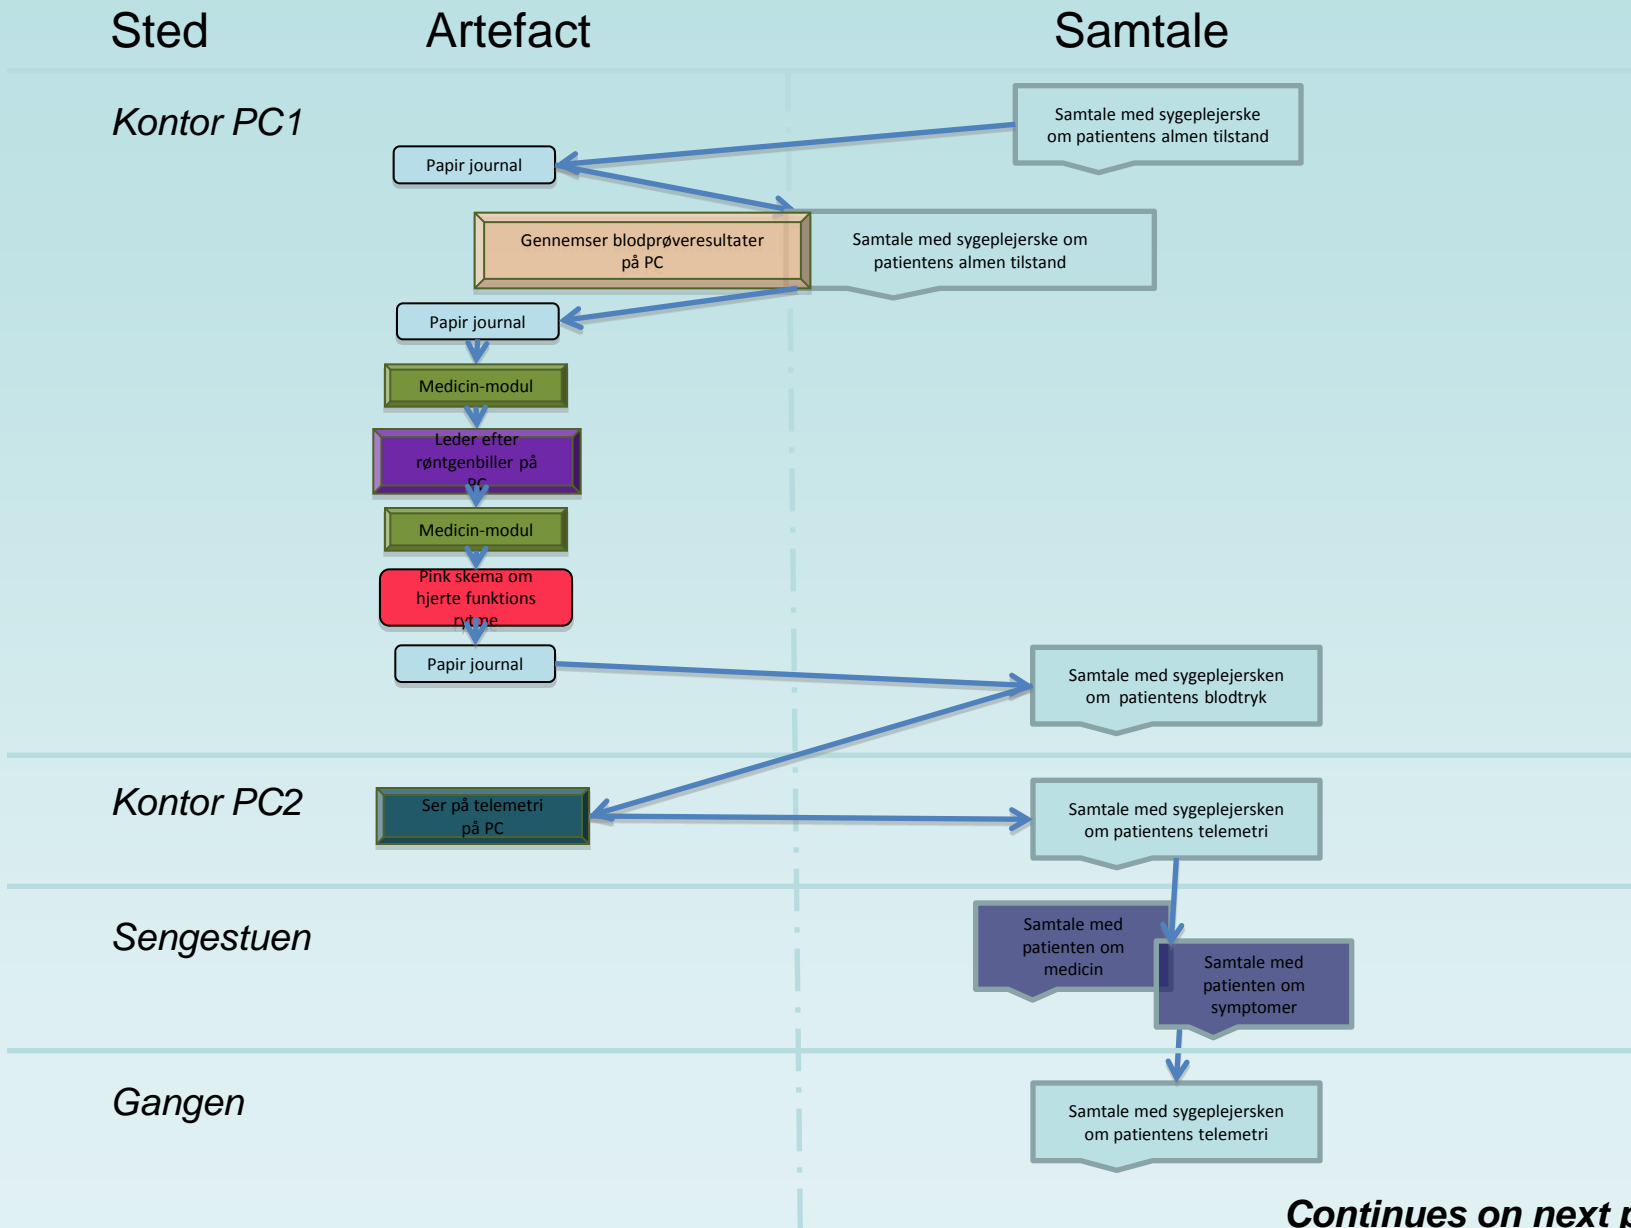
Sted Artefact Samtale

Kontor PC1

Samtale med sygeplejerske om patientens almen tilstand

Papir journal

Gennemser blodprøveresultater på PC

Samtale med sygeplejerske om patientens almen tilstand

Papir journal

Medicin-modul

Leder efter røntgenbiller på PC

Medicin-modul

Pink skema om hjerte funktions rytme

Papir journal

Samtale med sygeplejersken om patientens blodtryk

Kontor PC2

Ser på telemetri på PC

Samtale med sygeplejersken om patientens telemetri

Sengestuen

Samtale med patienten om medicin

Samtale med patienten om symptomer

Gangen

Samtale med sygeplejersken om patientens telemetri

Continues on next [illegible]